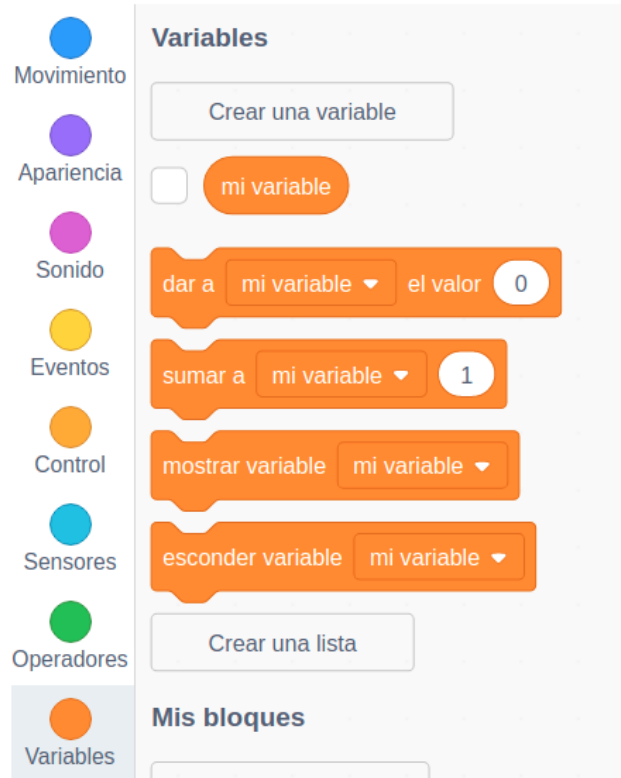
Movimiento

Apariencia

Sonido

Eventos

Control

Sensores

Operadores

Variables

Variables

Crear una variable

mi variable

dar a mi variable el valor 0

sumar a mi variable 1

mostrar variable mi variable

esconder variable mi variable

Crear una lista

Mis bloques